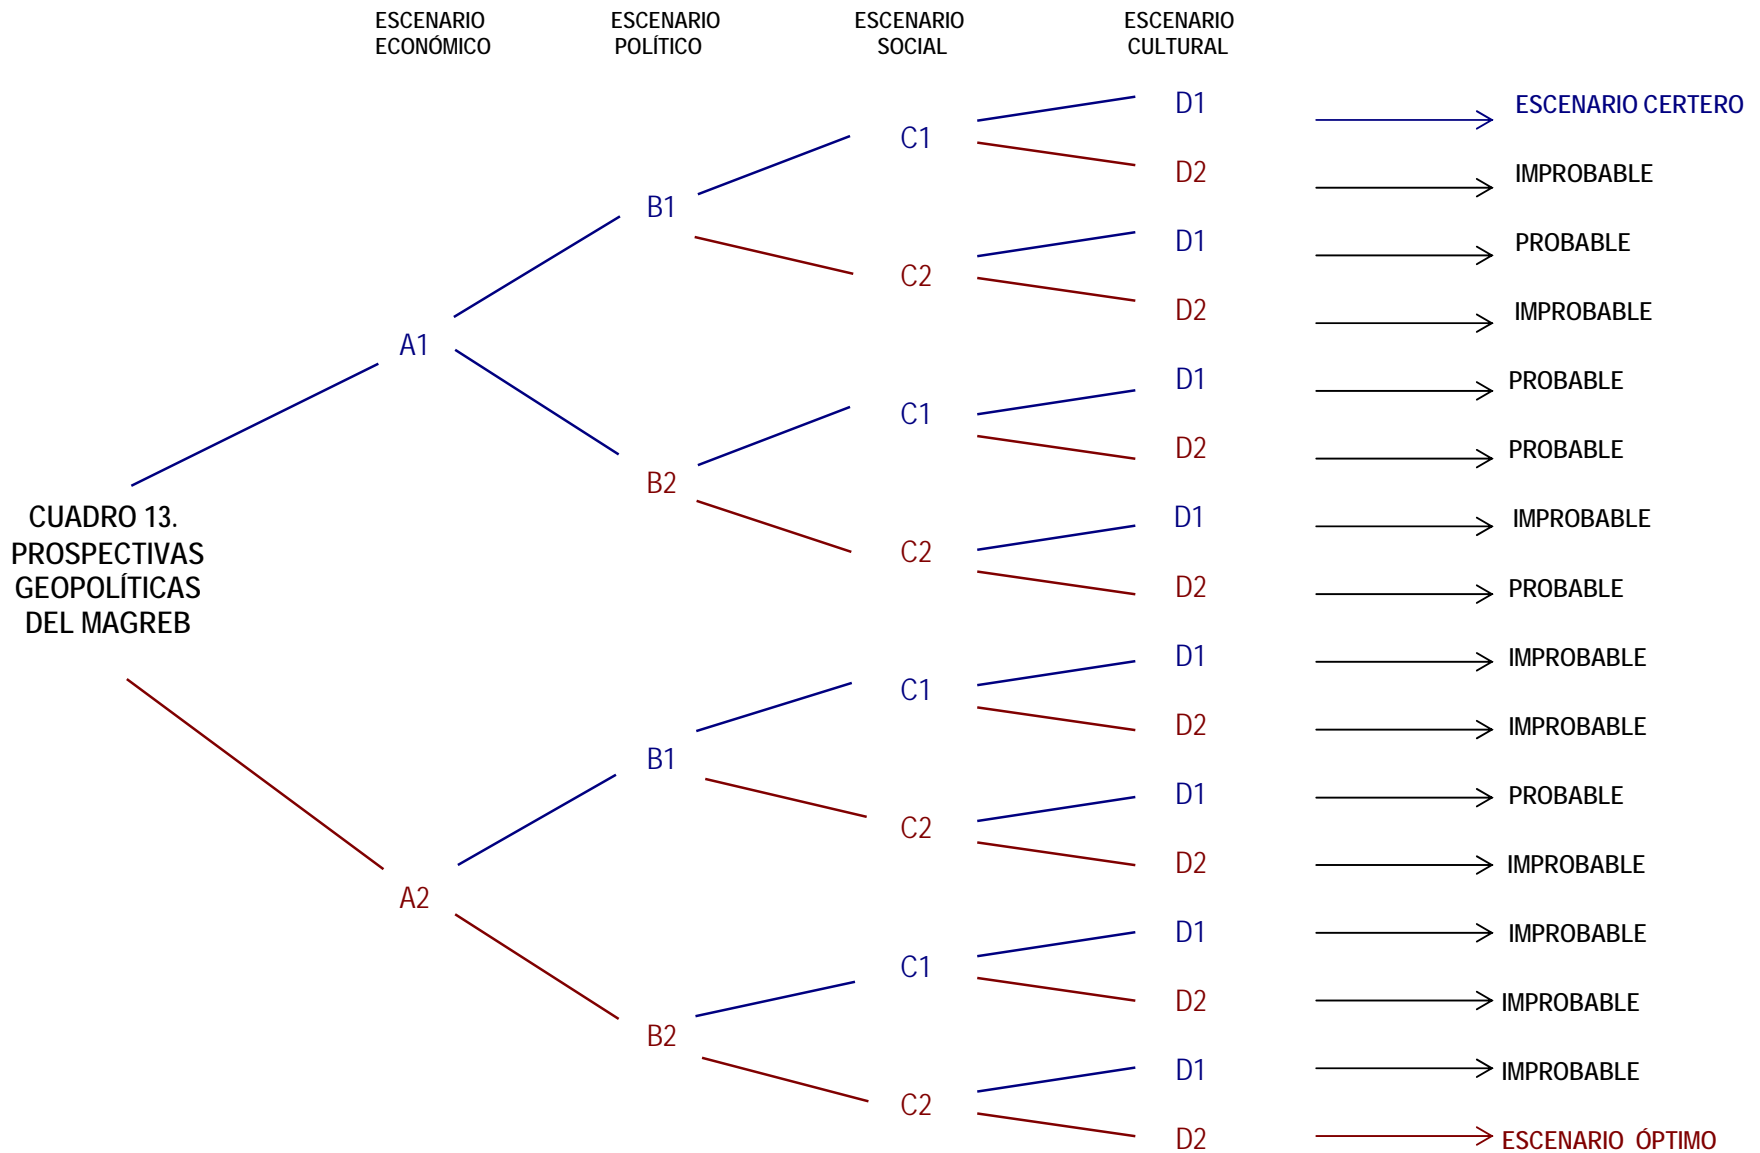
ESCENARIO ECONÓMICO

ESCENARIO POLÍTICO

ESCENARIO SOCIAL

ESCENARIO CULTURAL

CUADRO 13. PROSPECTIVAS GEOPOLÍTICAS DEL MAGREB

A1
B1
C1
D1 ESCENARIO CERTERO
D2 IMPROBABLE
C2
D1 PROBABLE
D2 IMPROBABLE
B2
C1
D1 PROBABLE
D2 PROBABLE
C2
D1 IMPROBABLE
D2 PROBABLE

A2
B1
C1
D1 IMPROBABLE
D2 IMPROBABLE
C2
D1 PROBABLE
D2 IMPROBABLE
B2
C1
D1 IMPROBABLE
D2 IMPROBABLE
C2
D1 IMPROBABLE
D2 ESCENARIO ÓPTIMO